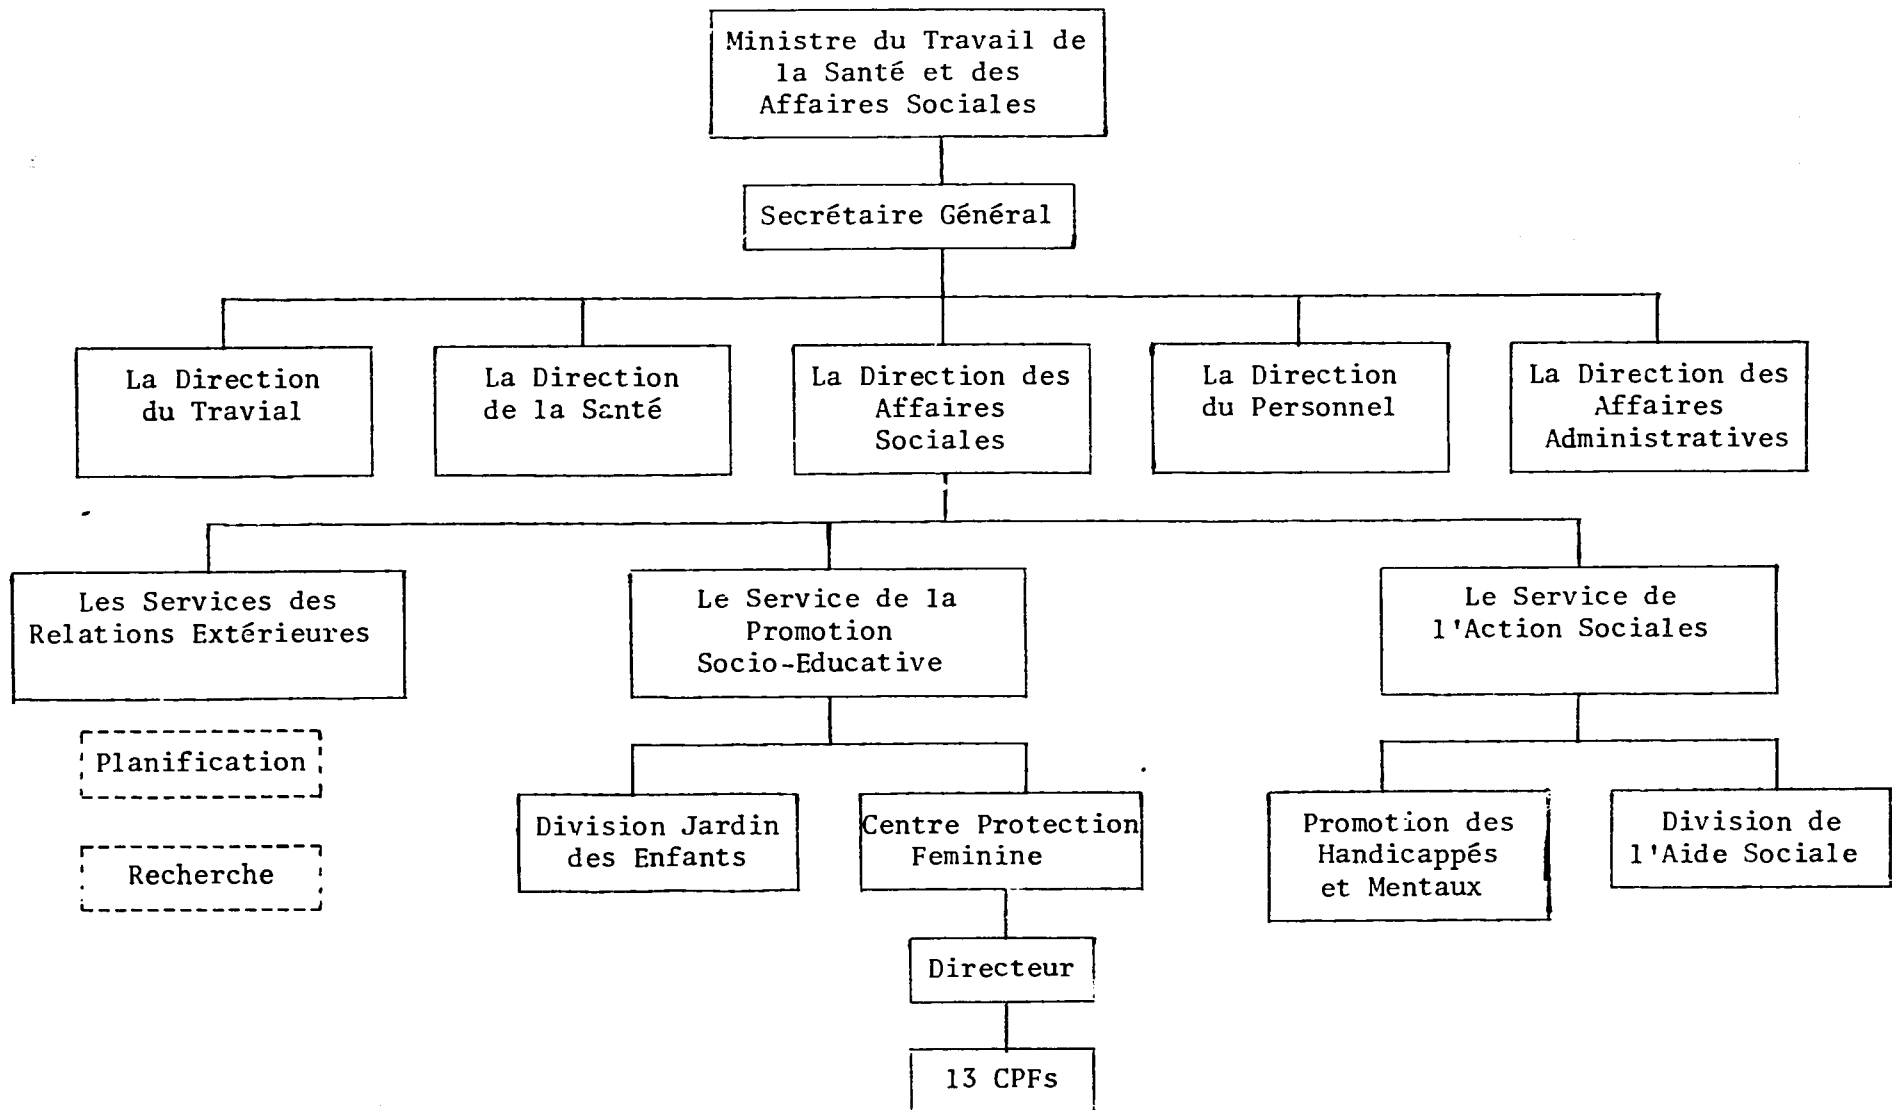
Ministre du Travail de la Santé et des Affaires Sociales

Secrétaire Général

La Direction du Travial

La Direction de la Santé

La Direction des Affaires Sociales

La Direction du Personnel

La Direction des Affaires Administratives

Les Services des Relations Extérieures

Planification

Recherche

Le Service de la Promotion Socio-Educative

Division Jardin des Enfants

Centre Protection Feminine

Directeur

13 CPFs

Le Service de l'Action Sociales

Promotion des Handicappés et Mentaux

Division de l'Aide Sociale